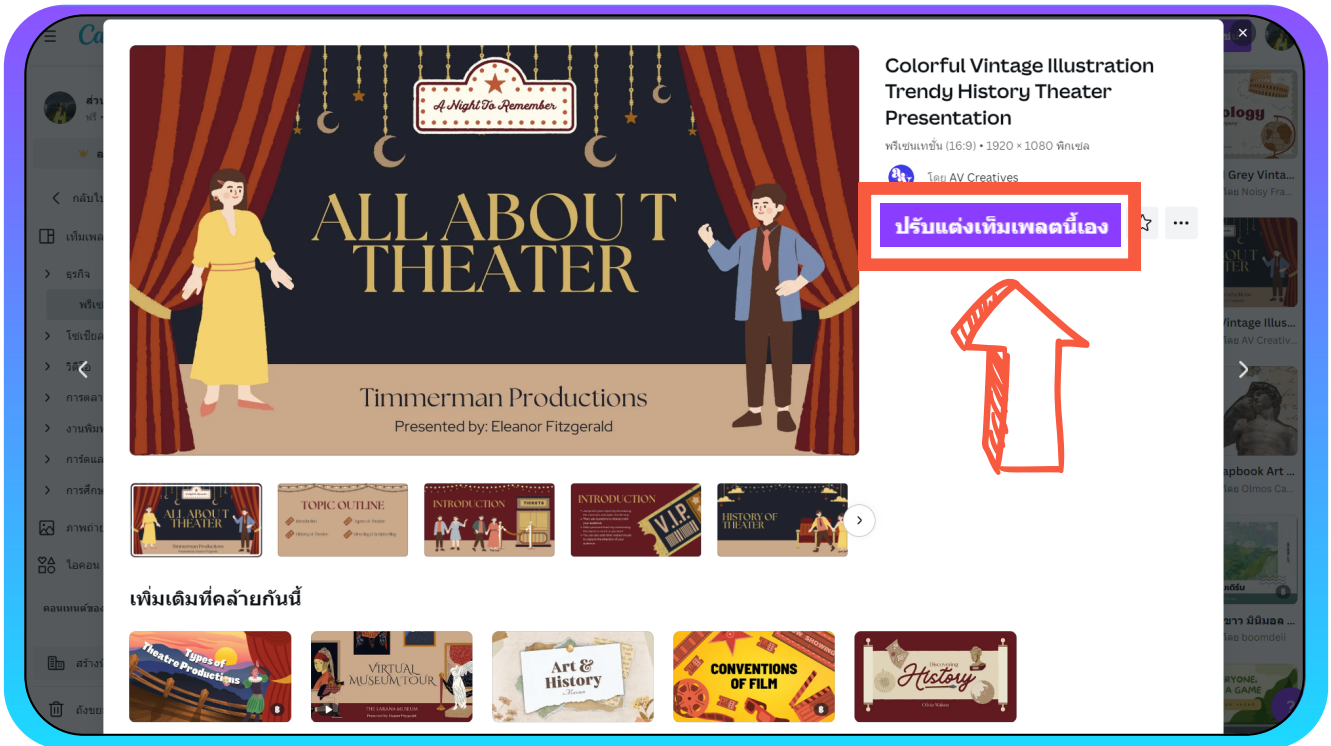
A Night To Remember

ALL ABOUT THEATER

Timmerman Productions

Presented by: Eleanor Fitzgerald

Colorful Vintage Illustration Trendy History Theater Presentation

พรีเซนเทชั่น (16:9) • 1920 × 1080 พิกเซล

โดย AV Creatives

ปรับแต่งเท็มเพลตนี้เอง

ALL ABOUT THEATER

TOPIC OUTLINE

INTRODUCTION

INTRODUCTION

V.I.P.

HISTORY OF THEATER

เพิ่มเติมที่คล้ายกันนี้

Types of Theatre Productions

VIRTUAL MUSEUM TOUR

Art & History

CONVENTIONS OF FILM

History

กลับไป

เท็มเพล

ธุรกิจ

พรีเซ

โซเชียล

วิดีโ

การตลา

งานพิมพ

การ์ดแ

การศึกษ

ภาพถ่าย

ไอคอน

คอนเทนต์ของ

สร้างท

ถังขยะ

ology

Grey Vinta...

โดย Noisy Fra...

Vintage Illus...

โดย AV Creativ...

apbook Art ...

โดย Olmos Ca...

ขาว มินิมอล ...

โดย boomdeli